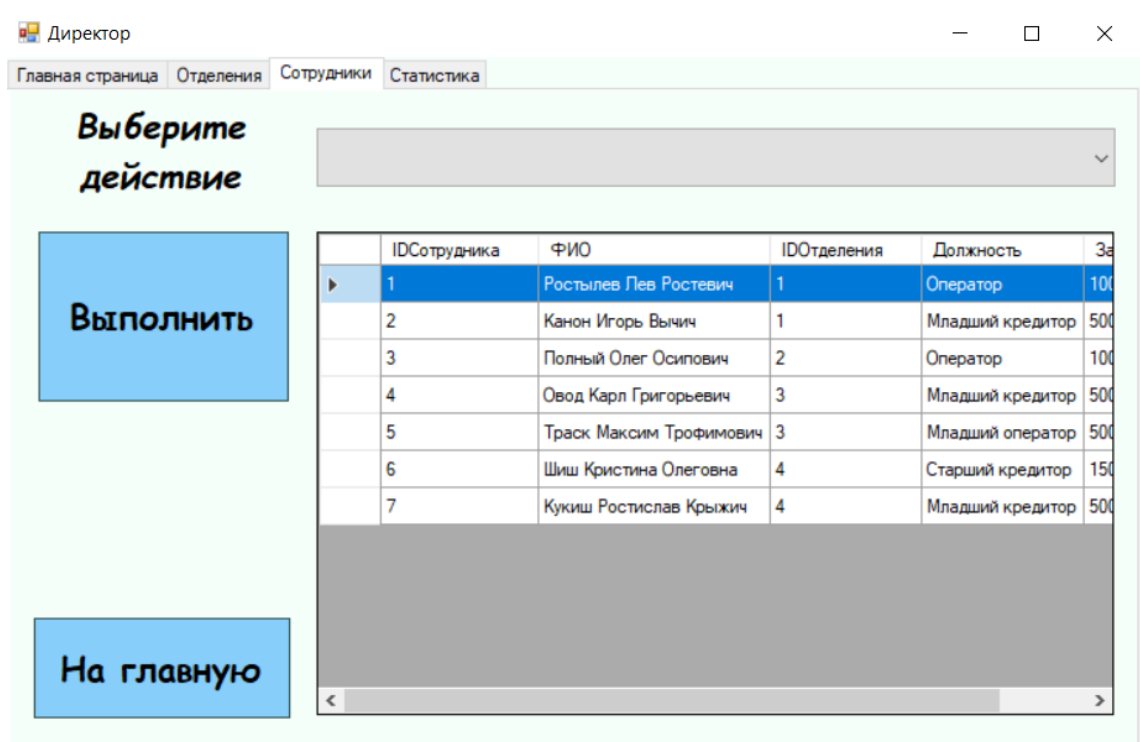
Директор

Главная страница | Отделения | Сотрудники | Статистика

Выберите действие

Выполнить

На главную

| IDСотрудника | ФИО | IDОтделения | Должность | За |
|---|---|---|---|---|
| 1 | Ростылев Лев Ростевич | 1 | Оператор | 10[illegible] |
| 2 | Канон Игорь Вычич | 1 | Младший кредитор | 50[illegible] |
| 3 | Полный Олег Осипович | 2 | Оператор | 10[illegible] |
| 4 | Овод Карл Григорьевич | 3 | Младший кредитор | 50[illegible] |
| 5 | Траск Максим Трофимович | 3 | Младший оператор | 50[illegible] |
| 6 | Шиш Кристина Олеговна | 4 | Старший кредитор | 15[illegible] |
| 7 | Кукиш Ростислав Крыжич | 4 | Младший кредитор | 50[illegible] |